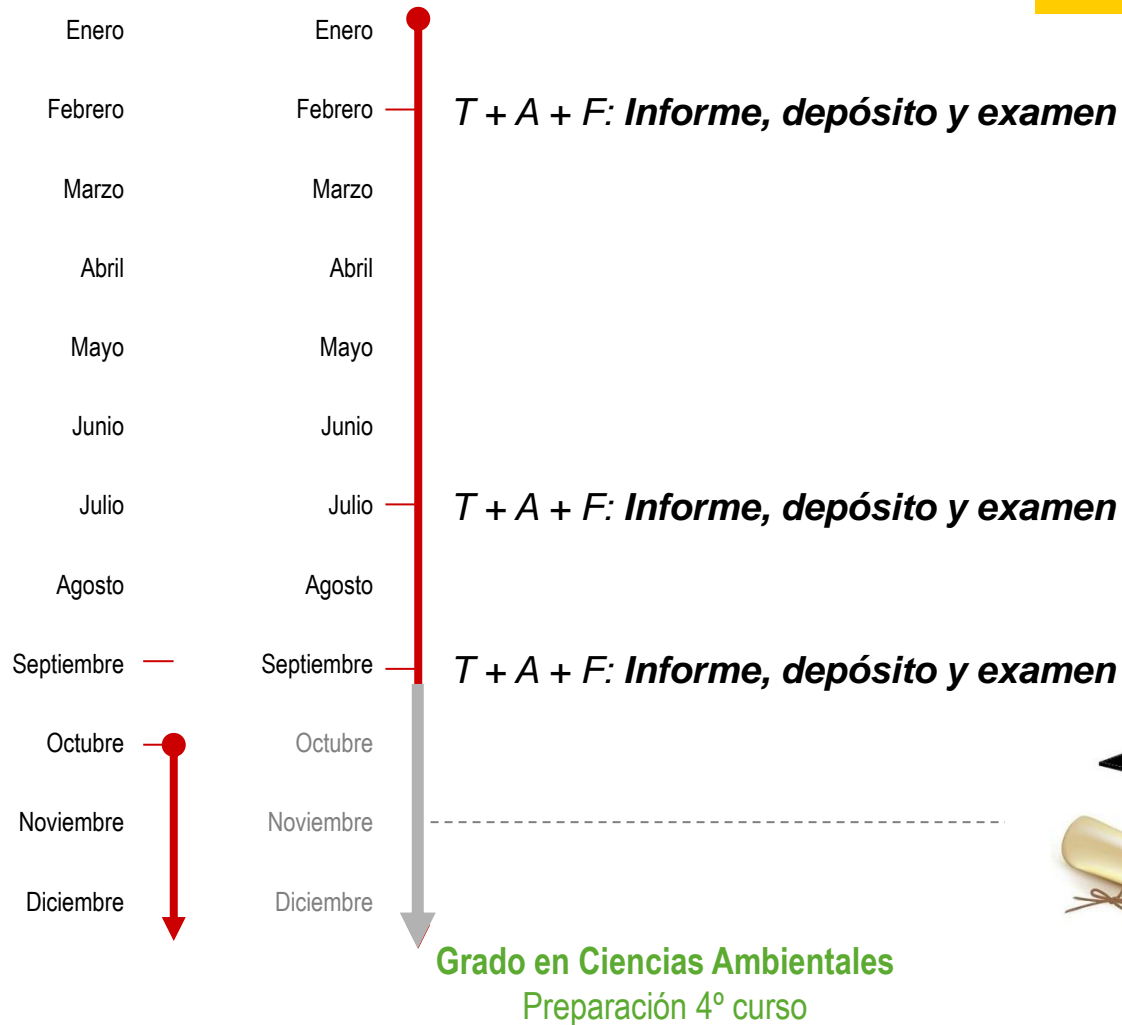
Enero
Febrero
Marzo
Abril
Mayo
Junio
Julio
Agosto
Septiembre
Octubre
Noviembre
Diciembre

Enero
Febrero
Marzo
Abril
Mayo
Junio
Julio
Agosto
Septiembre
Octubre
Noviembre
Diciembre

*T + A + F: **Informe, depósito y examen***

*T + A + F: **Informe, depósito y examen***

*T + A + F: **Informe, depósito y examen***

**Grado en Ciencias Ambientales**
Preparación 4º curso